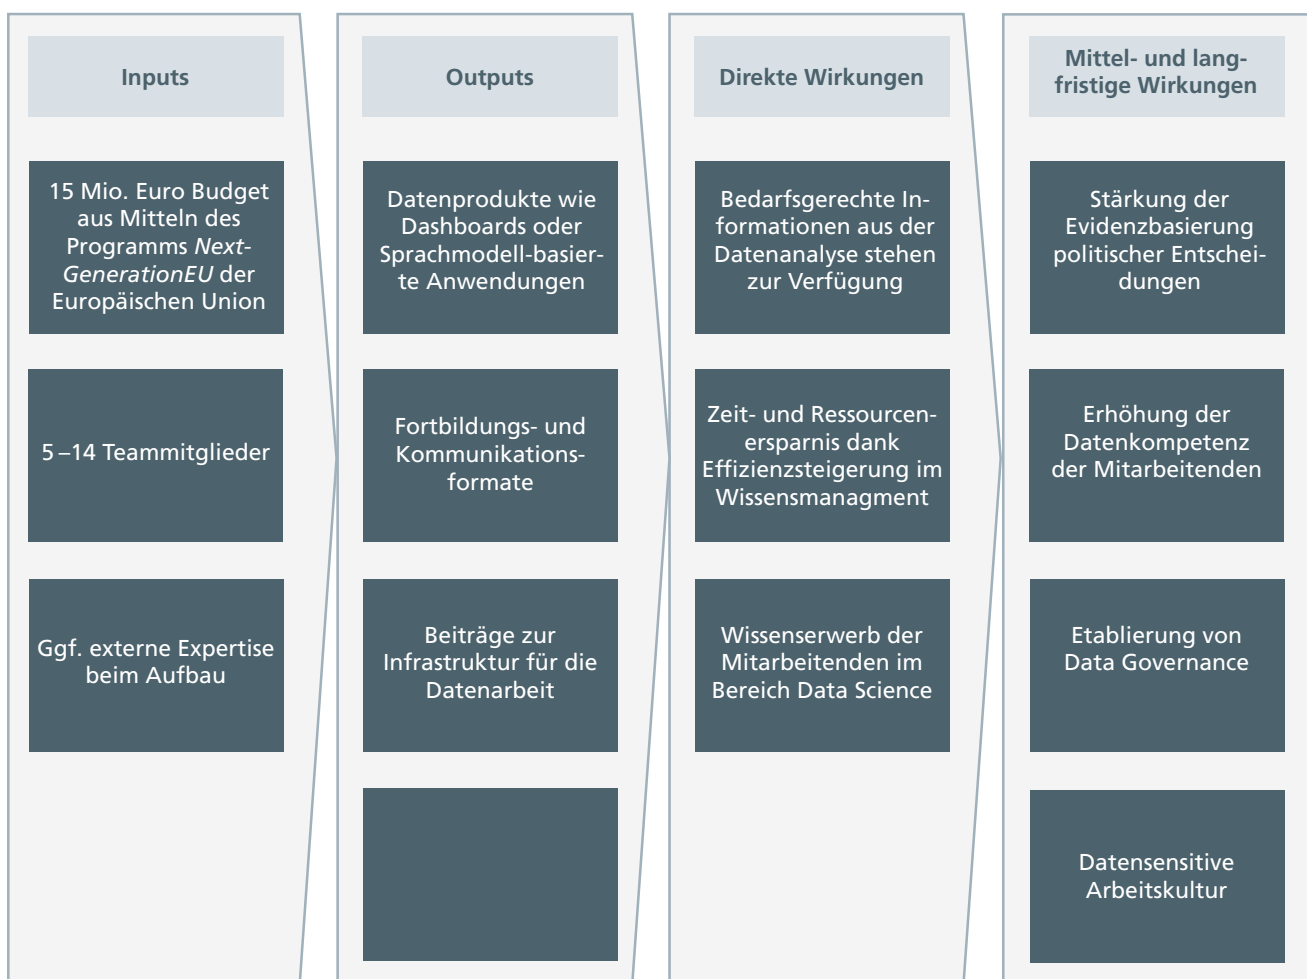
Inputs

15 Mio. Euro Budget aus Mitteln des Programms *NextGenerationEU* der Europäischen Union

5 –14 Teammitglieder

Ggf. externe Expertise beim Aufbau

Outputs

Datenprodukte wie Dashboards oder Sprachmodell-basierte Anwendungen

Fortbildungs- und Kommunikationsformate

Beiträge zur Infrastruktur für die Datenarbeit

Direkte Wirkungen

Bedarfsgerechte Informationen aus der Datenanalyse stehen zur Verfügung

Zeit- und Ressourcenersparnis dank Effizienzsteigerung im Wissensmanagment

Wissenserwerb der Mitarbeitenden im Bereich Data Science

Mittel- und langfristige Wirkungen

Stärkung der Evidenzbasierung politischer Entscheidungen

Erhöhung der Datenkompetenz der Mitarbeitenden

Etablierung von Data Governance

Datensensitive Arbeitskultur